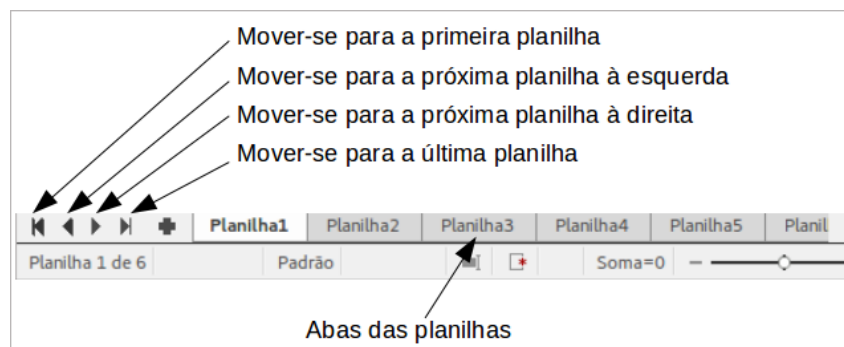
Mover-se para a primeira planilha
Mover-se para a próxima planilha à esquerda
Mover-se para a próxima planilha à direita
Mover-se para a última planilha

Planilha1 | Planilha2 | Planilha3 | Planilha4 | Planilha5 | Planil

Planilha 1 de 6 | Padrão | Soma=0

Abas das planilhas